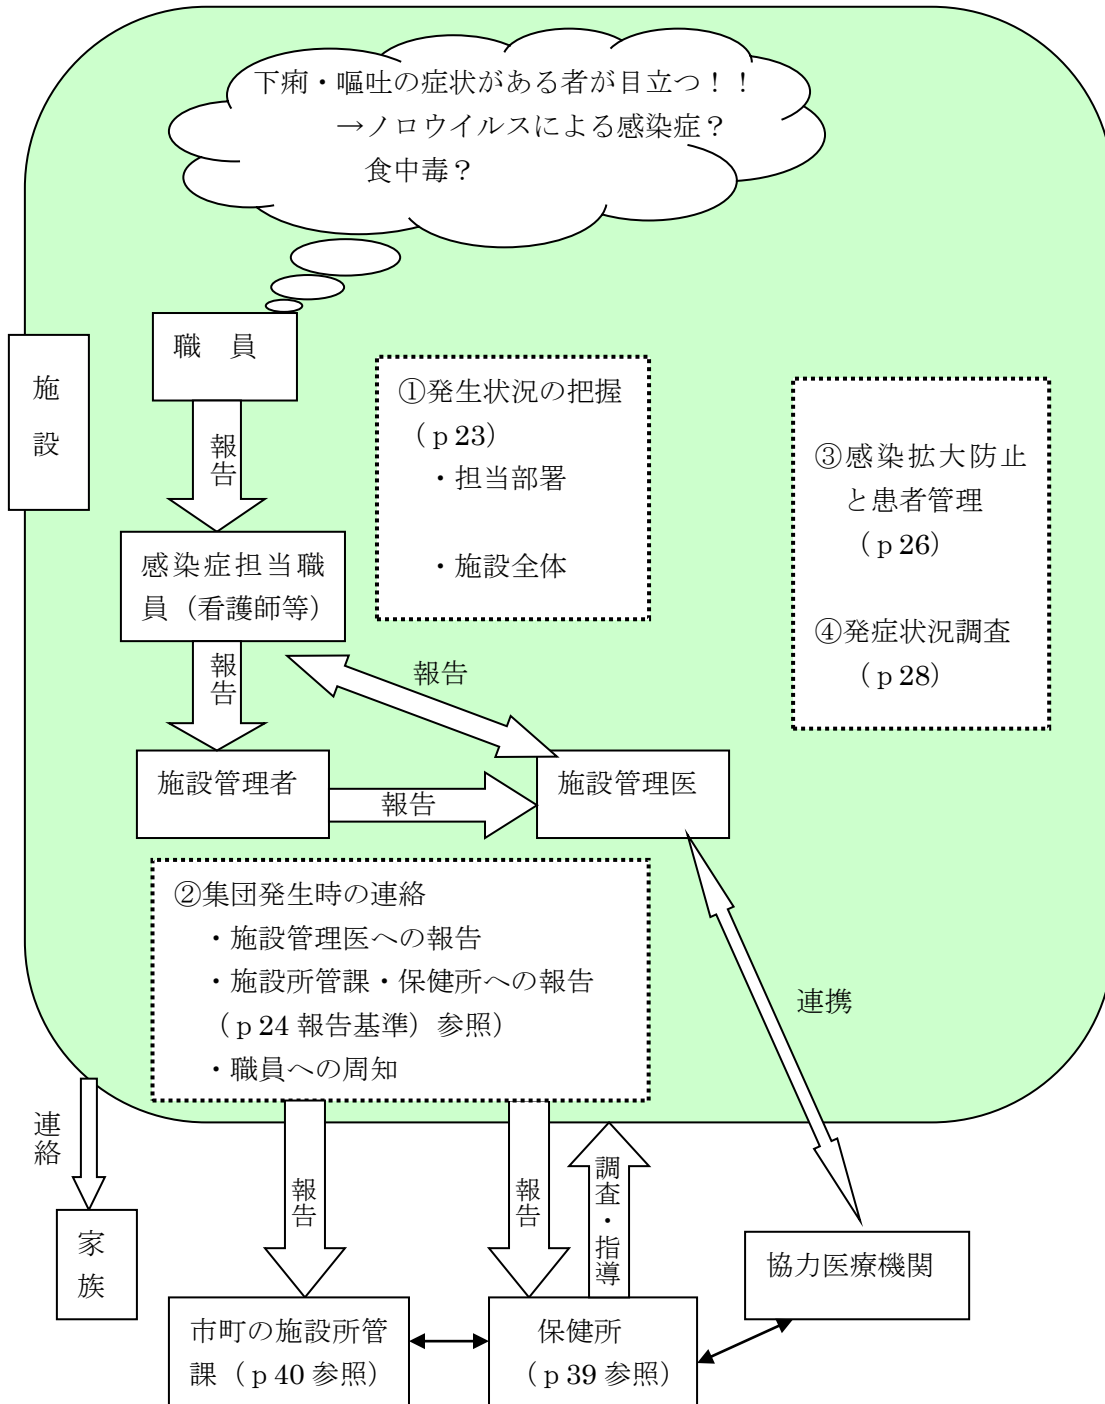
下痢・嘔吐の症状がある者が目立つ！！
→ノロウイルスによる感染症？
食中毒？

施設

職　員

報告

①発生状況の把握（ｐ23）
・担当部署
・施設全体

③感染拡大防止と患者管理（ｐ26）

④発症状況調査（ｐ28）

感染症担当職員（看護師等）

報告

報告

施設管理者

報告

施設管理医

②集団発生時の連絡
・施設管理医への報告
・施設所管課・保健所への報告（ｐ24 報告基準）参照）
・職員への周知

連携

連絡

家族

報告

報告

調査・指導

協力医療機関

市町の施設所管課（ｐ40 参照）

保健所（ｐ39 参照）